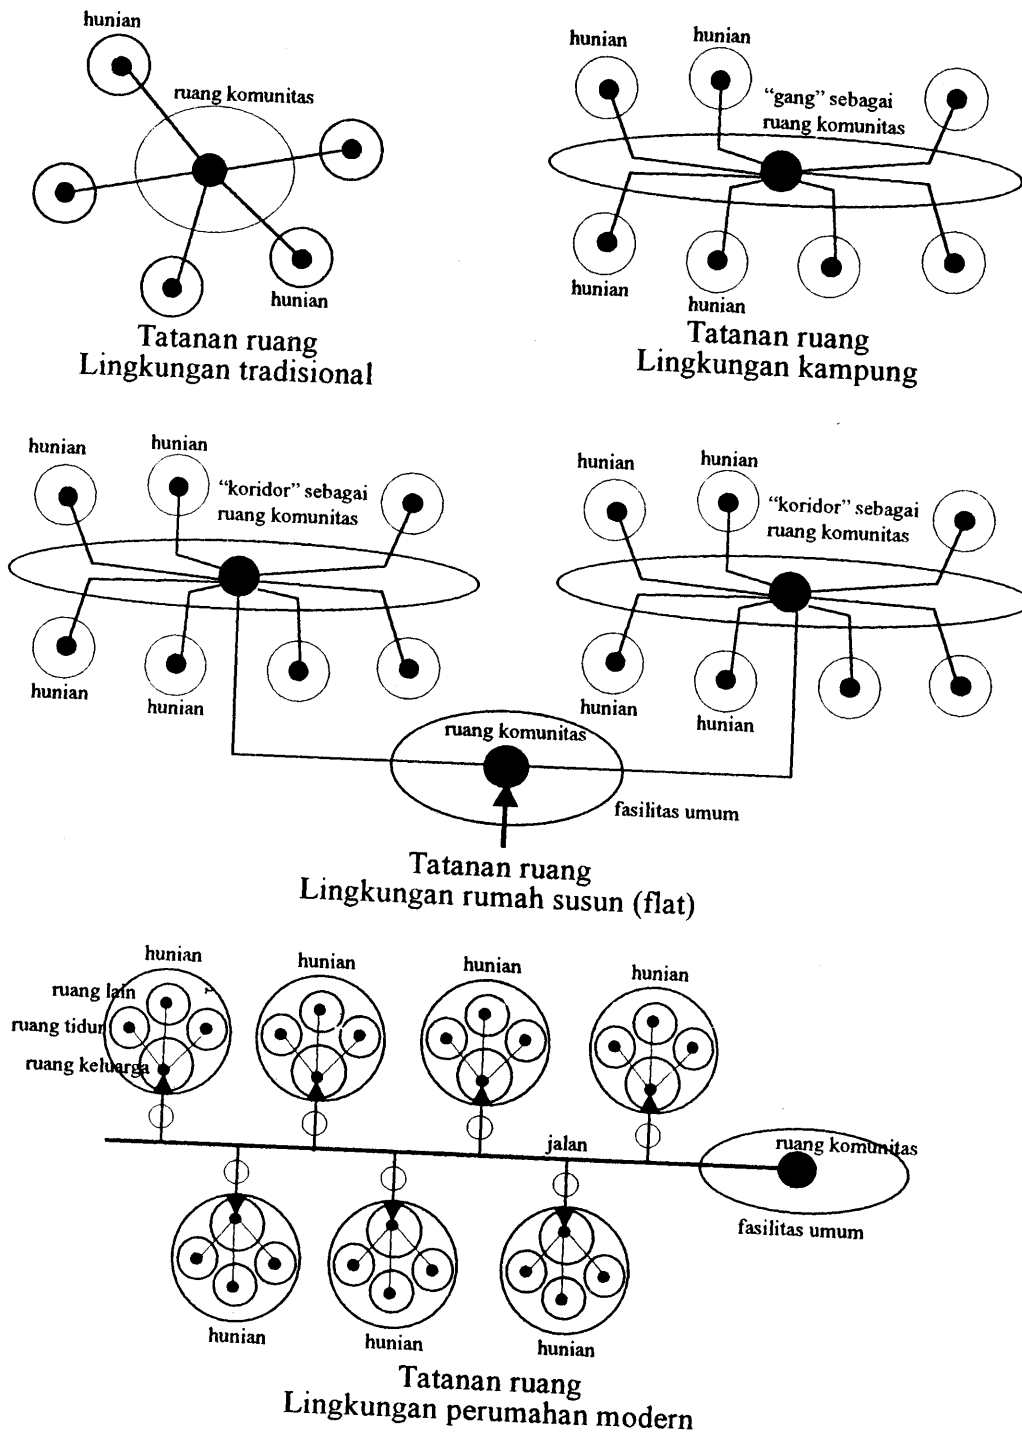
hunian

ruang komunitas

hunian

Tatanan ruang
Lingkungan tradisional

hunian

hunian

"gang" sebagai ruang komunitas

hunian

hunian

Tatanan ruang
Lingkungan kampung

hunian

hunian

"koridor" sebagai ruang komunitas

hunian

hunian

hunian

hunian

"koridor" sebagai ruang komunitas

hunian

hunian

ruang komunitas

fasilitas umum

Tatanan ruang
Lingkungan rumah susun (flat)

hunian

ruang lain

ruang tidur

ruang keluarga

hunian

hunian

hunian

jalan

ruang komunitas

fasilitas umum

hunian

hunian

hunian

Tatanan ruang
Lingkungan perumahan modern